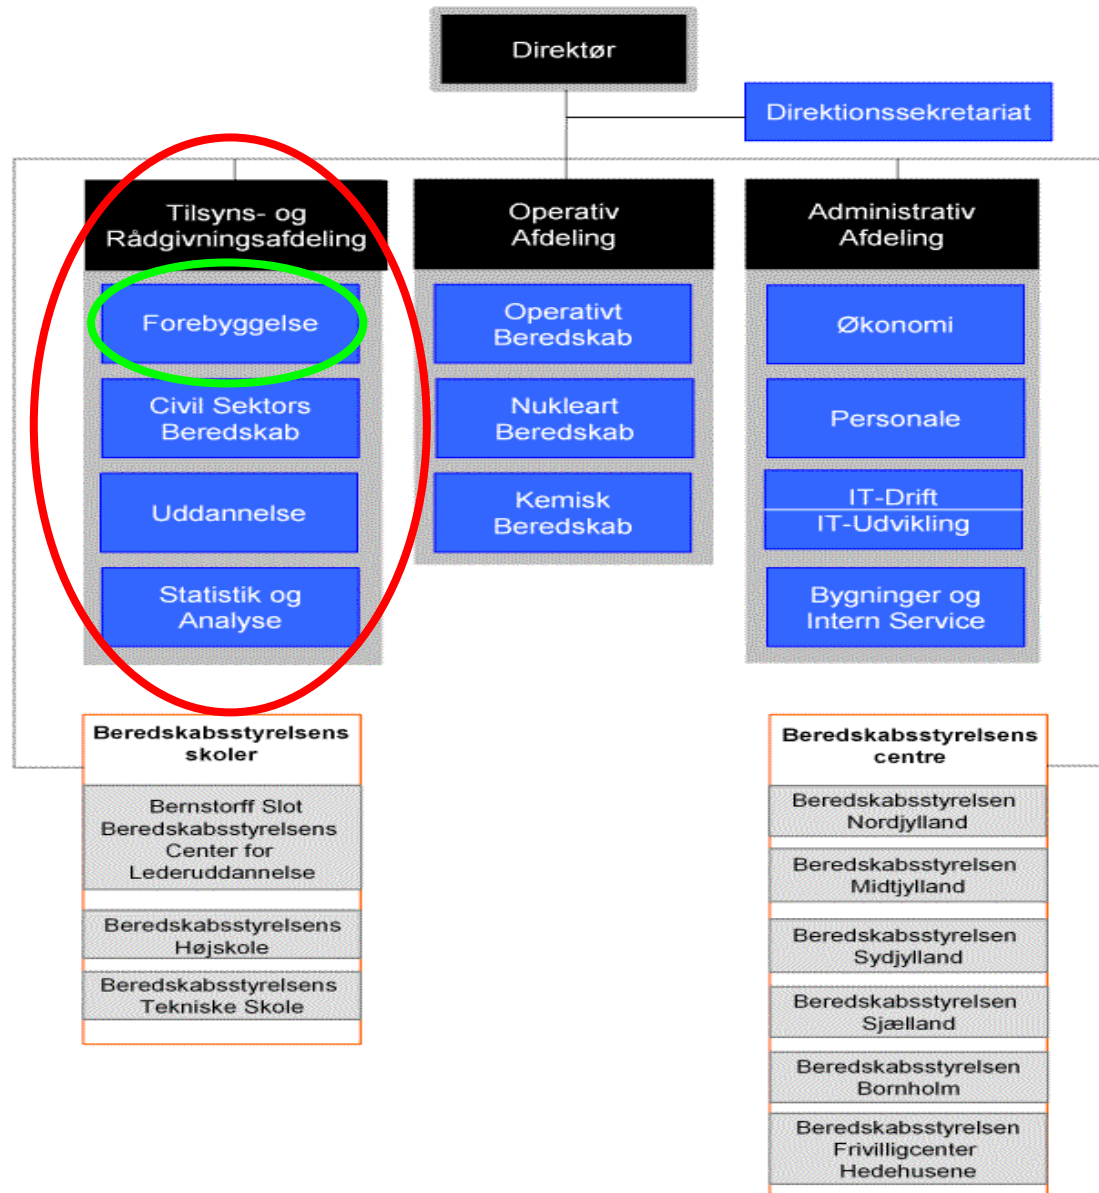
Direktør

Direktionssekretariat

Tilsyns- og Rådgivningsafdeling

Forebyggelse

Civil Sektors Beredskab

Uddannelse

Statistik og Analyse

Operativ Afdeling

Operativt Beredskab

Nukleart Beredskab

Kemisk Beredskab

Administrativ Afdeling

Økonomi

Personale

IT-Drift

IT-Udvikling

Bygninger og Intern Service

Beredskabsstyrelsens skoler

Bernstorff Slot Beredskabsstyrelsens Center for Lederuddannelse

Beredskabsstyrelsens Højskole

Beredskabsstyrelsens Tekniske Skole

Beredskabsstyrelsens centre

Beredskabsstyrelsen Nordjylland

Beredskabsstyrelsen Midtjylland

Beredskabsstyrelsen Sydjylland

Beredskabsstyrelsen Sjælland

Beredskabsstyrelsen Bornholm

Beredskabsstyrelsen Frivilligcenter Hedehusene